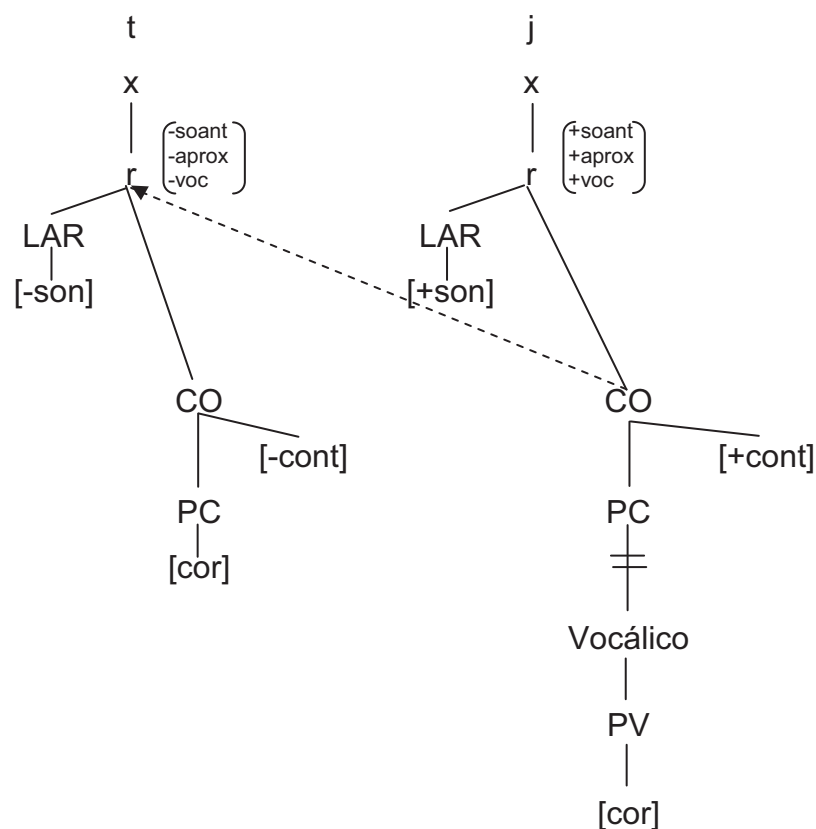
t

x

r

$\begin{bmatrix} \text{-soant} \\ \text{-aprox} \\ \text{-voc} \end{bmatrix}$

LAR

[-son]

CO

[-cont]

PC

[cor]

j

x

r

$\begin{bmatrix} \text{+soant} \\ \text{+aprox} \\ \text{+voc} \end{bmatrix}$

LAR

[+son]

CO

[+cont]

PC

Vocálico

PV

[cor]